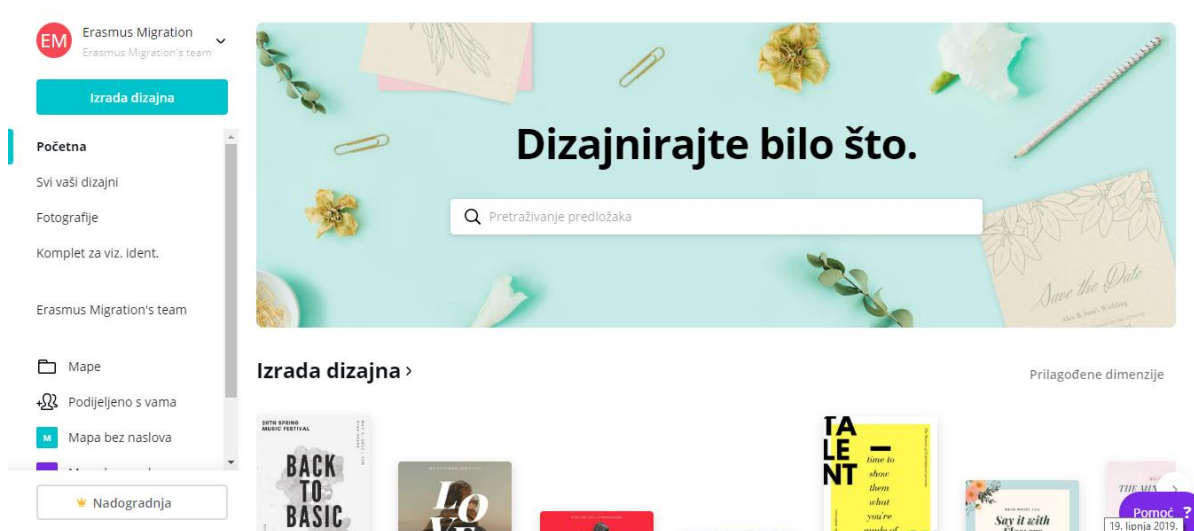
EM Erasmus Migration
Erasmus Migration's team

Izrada dizajna

Početna
Svi vaši dizajni
Fotografije
Komplet za viz. ident.

Erasmus Migration's team

Mape
Podijeljeno s vama
M Mapa bez naslova
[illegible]

Nadogradnja

Dizajnirajte bilo što.

Pretraživanje predložaka

Save the Date
Alex & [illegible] Wedding

Izrada dizajna ›

Prilagođene dimenzije

20TH SPRING MUSIC FESTIVAL
BACK TO BASIC

LO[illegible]

TA LE NT
time to show them what you're made of

Say it with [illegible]

THE MIX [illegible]

Pomoć ?
19. lipnja 2019.